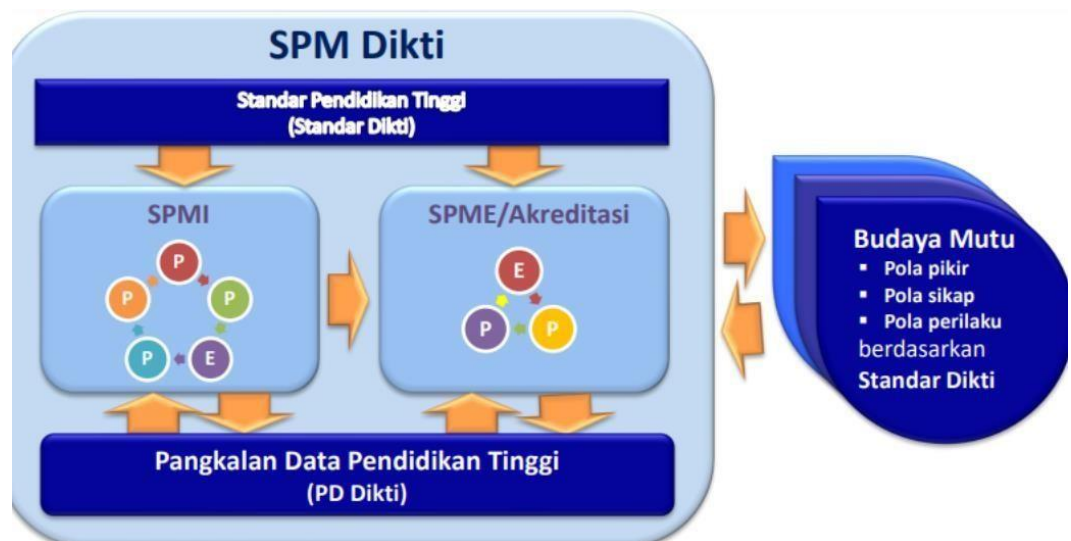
SPM Dikti

Standar Pendidikan Tinggi
(Standar Dikti)

SPMI

P
P
P
E
P

SPME/Akreditasi

E
P
P

Pangkalan Data Pendidikan Tinggi
(PD Dikti)

Budaya Mutu
- Pola pikir
- Pola sikap
- Pola perilaku
berdasarkan
Standar Dikti